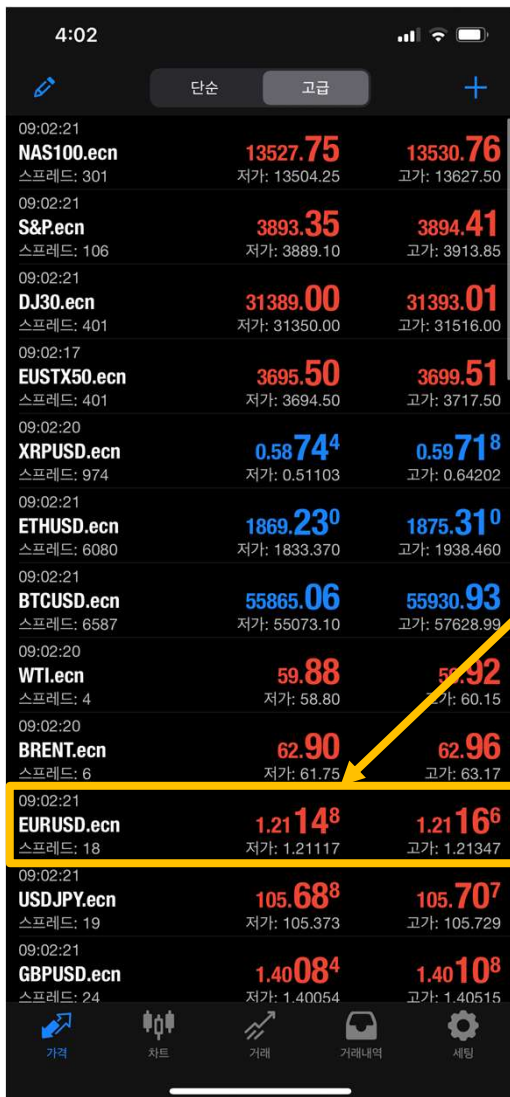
4:02

단순 고급

09:02:21
NAS100.ecn
스프레드: 301
13527.75
저가: 13504.25
13530.76
고가: 13627.50

09:02:21
S&P.ecn
스프레드: 106
3893.35
저가: 3889.10
3894.41
고가: 3913.85

09:02:21
DJ30.ecn
스프레드: 401
31389.00
저가: 31350.00
31393.01
고가: 31516.00

09:02:17
EUSTX50.ecn
스프레드: 401
3695.50
저가: 3694.50
3699.51
고가: 3717.50

09:02:20
XRPUSD.ecn
스프레드: 974
0.58744
저가: 0.51103
0.59718
고가: 0.64202

09:02:21
ETHUSD.ecn
스프레드: 6080
1869.230
저가: 1833.370
1875.310
고가: 1938.460

09:02:21
BTCUSD.ecn
스프레드: 6587
55865.06
저가: 55073.10
55930.93
고가: 57628.99

09:02:20
WTI.ecn
스프레드: 4
59.88
저가: 58.80
5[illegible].92
고가: 60.15

09:02:20
BRENT.ecn
스프레드: 6
62.90
저가: 61.75
62.96
고가: 63.17

09:02:21
EURUSD.ecn
스프레드: 18
1.21148
저가: 1.21117
1.21166
고가: 1.21347

09:02:21
USDJPY.ecn
스프레드: 19
105.688
저가: 105.373
105.707
고가: 105.729

09:02:21
GBPUSD.ecn
스프레드: 24
1.40084
저가: 1.40054
1.40108
고가: 1.40515

가격 차트 거래 거래내역 세팅